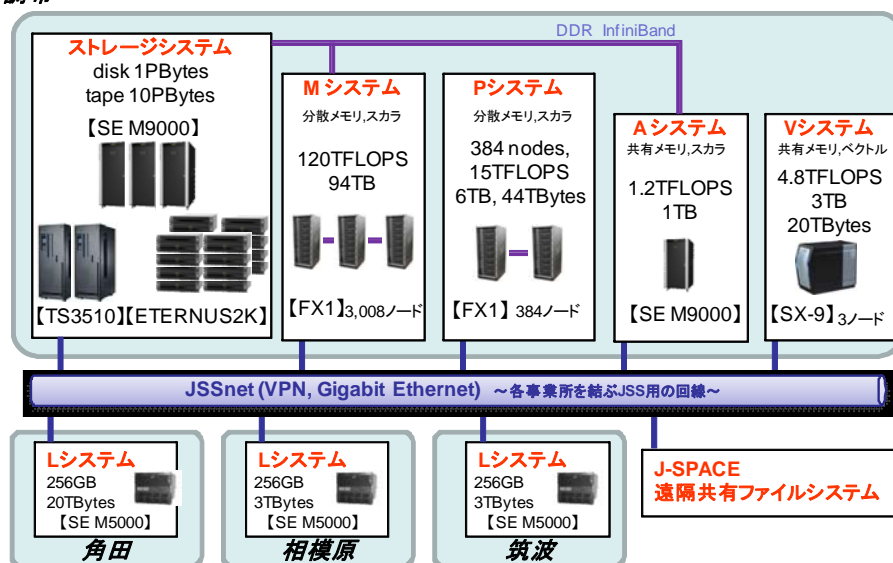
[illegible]

DDR InfiniBand

ストレージシステム
disk 1PBytes
tape 10PBytes
【SE M9000】

【TS3510】【ETERNUS2K】

Mシステム
分散メモリ,スカラ
120TFLOPS
94TB

【FX1】3,008ノード

Pシステム
分散メモリ,スカラ
384 nodes,
15TFLOPS
6TB, 44TBytes

【FX1】384ノード

Aシステム
共有メモリ,スカラ
1.2TFLOPS
1TB

【SE M9000】

Vシステム
共有メモリ,ベクトル
4.8TFLOPS
3TB
20TBytes

【SX-9】3ノード

JSSnet (VPN, Gigabit Ethernet) ～各事業所を結ぶJSS用の回線～

Lシステム
256GB
20TBytes
【SE M5000】
角田

Lシステム
256GB
3TBytes
【SE M5000】
相模原

Lシステム
256GB
3TBytes
【SE M5000】
筑波

J-SPACE
遠隔共有ファイルシステム